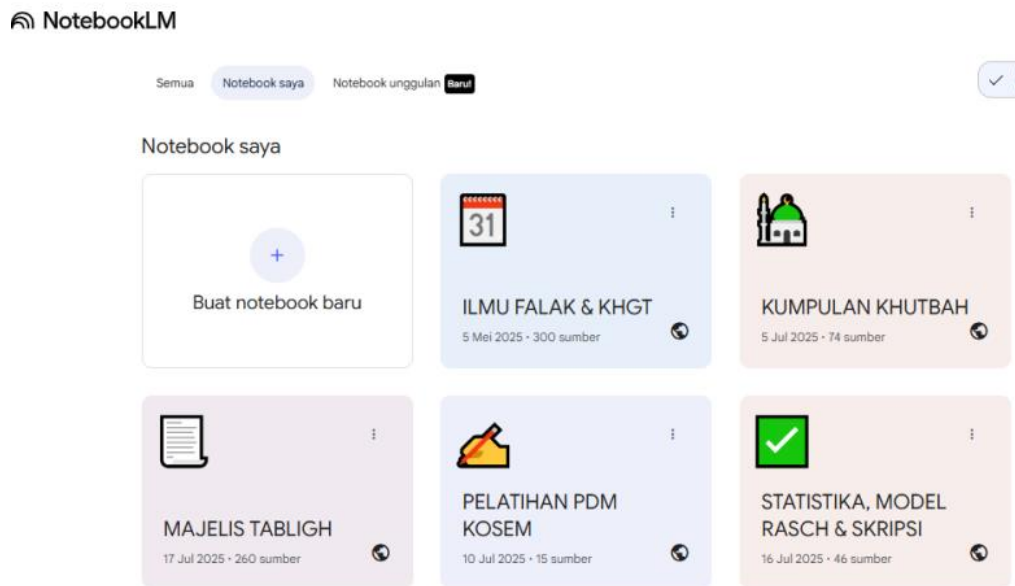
NotebookLM

Semua Notebook saya Notebook unggulan Baru!

Notebook saya

+
Buat notebook baru

31
ILMU FALAK & KHGT
5 Mei 2025 · 300 sumber

KUMPULAN KHUTBAH
5 Jul 2025 · 74 sumber

MAJELIS TABLIGH
17 Jul 2025 · 260 sumber

PELATIHAN PDM KOSEM
10 Jul 2025 · 15 sumber

STATISTIKA, MODEL RASCH & SKRIPSI
16 Jul 2025 · 46 sumber